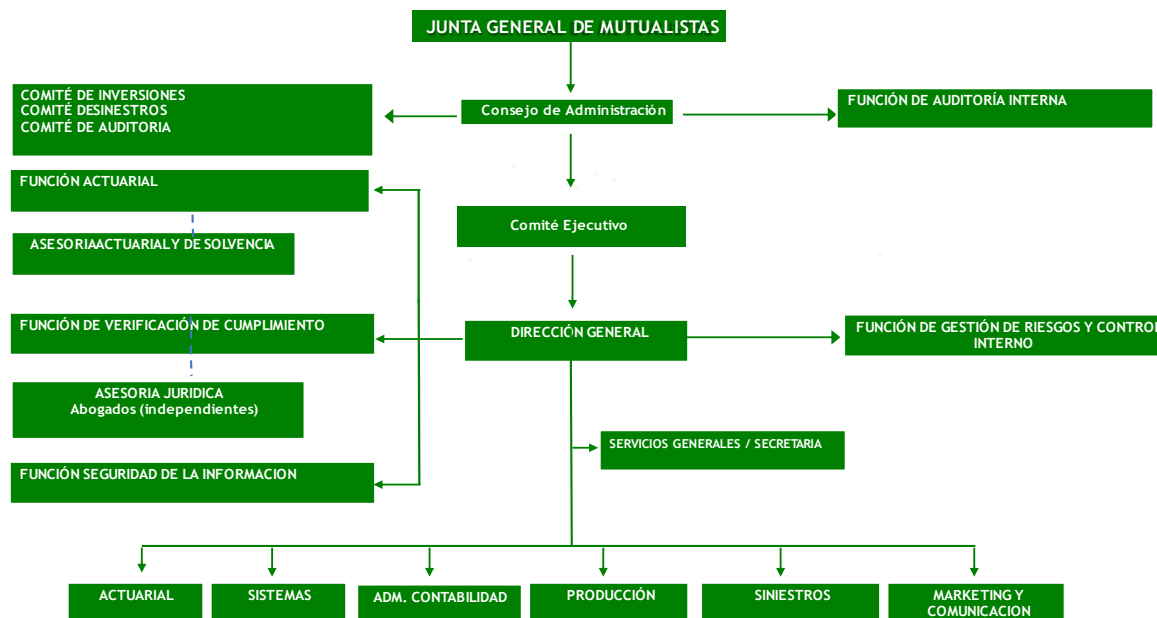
JUNTA GENERAL DE MUTUALISTAS

COMITÉ DE INVERSIONES
COMITÉ DESINESTROS
COMITÉ DE AUDITORIA

Consejo de Administración

FUNCIÓN DE AUDITORÍA INTERNA

FUNCIÓN ACTUARIAL

ASESORIAACTUARIALY DE SOLVENCIA

Comité Ejecutivo

FUNCIÓN DE VERIFICACIÓN DE CUMPLIMIENTO

DIRECCIÓN GENERAL

FUNCIÓN DE GESTIÓN DE RIESGOS Y CONTROL INTERNO

ASESORIA JURIDICA
Abogados (independientes)

SERVICIOS GENERALES / SECRETARIA

FUNCIÓN SEGURIDAD DE LA INFORMACION

ACTUARIAL

SISTEMAS

ADM. CONTABILIDAD

PRODUCCIÓN

SINIESTROS

MARKETING Y COMUNICACION